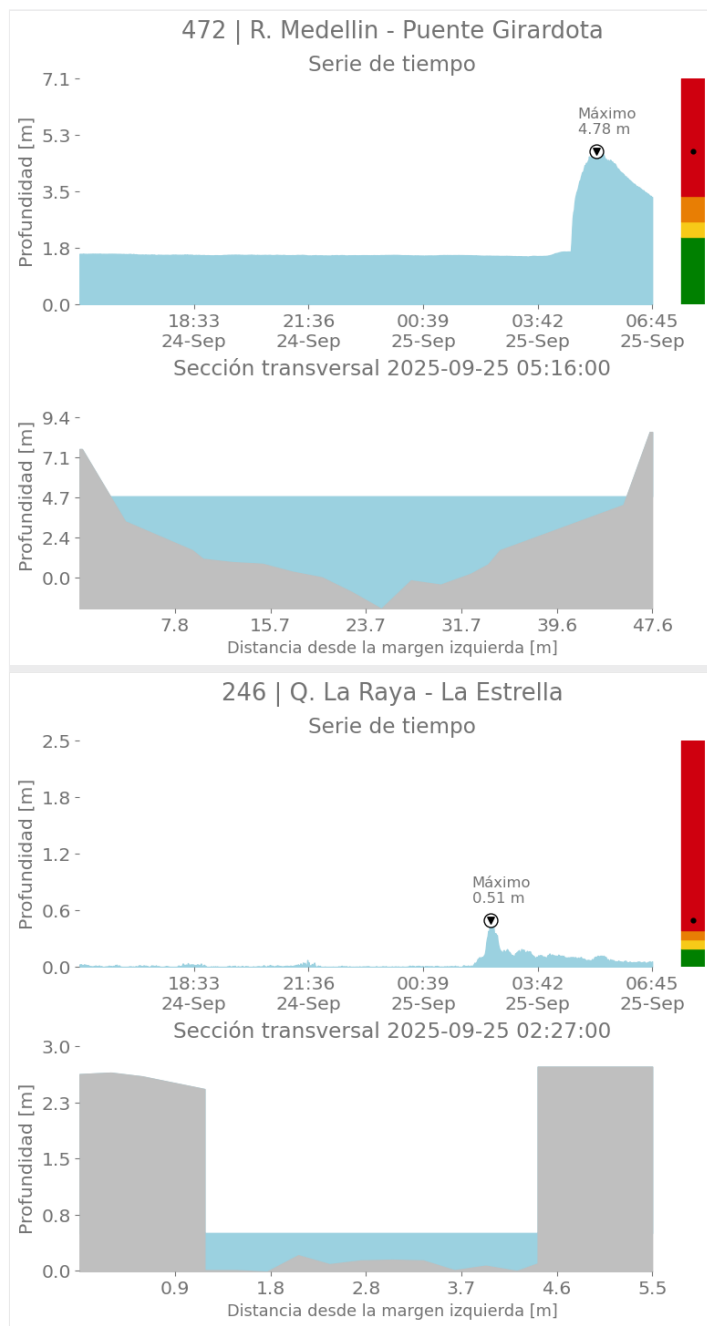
472 | R. Medellin - Puente Girardota

Serie de tiempo

Profundidad [m]

7.1
5.3
3.5
1.8
0.0

Máximo
4.78 m

18:33 24-Sep
21:36 24-Sep
00:39 25-Sep
03:42 25-Sep
06:45 25-Sep

Sección transversal 2025-09-25 05:16:00

Profundidad [m]

9.4
7.1
4.7
2.4
0.0

7.8
15.7
23.7
31.7
39.6
47.6

Distancia desde la margen izquierda [m]

246 | Q. La Raya - La Estrella

Serie de tiempo

Profundidad [m]

2.5
1.8
1.2
0.6
0.0

Máximo
0.51 m

18:33 24-Sep
21:36 24-Sep
00:39 25-Sep
03:42 25-Sep
06:45 25-Sep

Sección transversal 2025-09-25 02:27:00

Profundidad [m]

3.0
2.3
1.5
0.8
0.0

0.9
1.8
2.8
3.7
4.6
5.5

Distancia desde la margen izquierda [m]